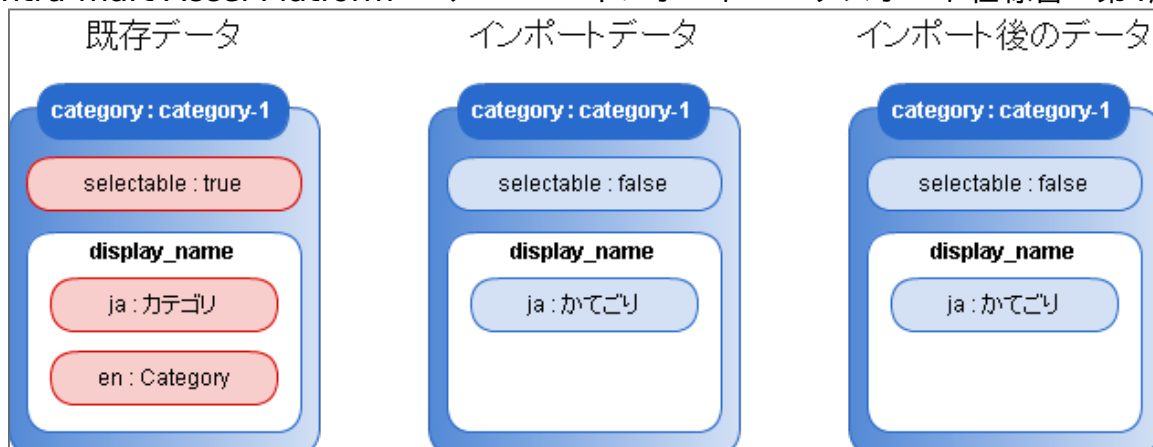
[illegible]

既存データ

category : category-1

selectable : true

display_name

ja : カテゴリ

en : Category

インポートデータ

category : category-1

selectable : false

display_name

ja : かてごり

インポート後のデータ

category : category-1

selectable : false

display_name

ja : かてごり